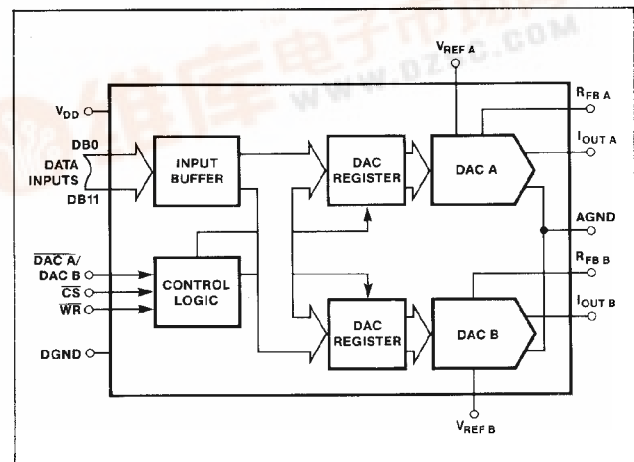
$V_{REF\ A}$

$V_{DD}$

DB0

DATA INPUTS

DB11

INPUT BUFFER

DAC REGISTER

DAC A

$R_{FB\ A}$

$I_{OUT\ A}$

AGND

$\overline{DAC\ A}$/ DAC B

$\overline{CS}$

$\overline{WR}$

CONTROL LOGIC

DAC REGISTER

DAC B

$R_{FB\ B}$

$I_{OUT\ B}$

DGND

$V_{REF\ B}$

www.dzsc.com